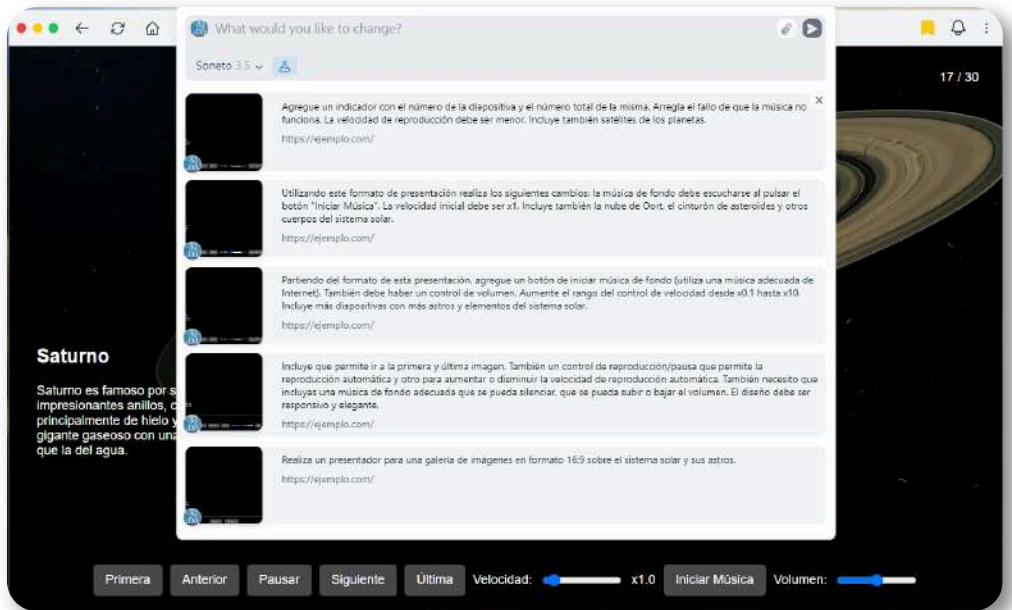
What would you like to change?

Soneto 3.5

17 / 30

Agregue un indicador con el número de la diapositiva y el número total de la misma. Arregla el fallo de que la música no funciona. La velocidad de reproducción debe ser menor. Incluye también satélites de los planetas.

https://ejemplo.com/

Utilizando este formato de presentación realiza los siguientes cambios: la música de fondo debe escucharse al pulsar el botón "Iniciar Música". La velocidad inicial debe ser x1. Incluye también la nube de Oort, el cinturón de asteroides y otros cuerpos del sistema solar.

https://ejemplo.com/

Partiendo del formato de esta presentación, agregue un botón de iniciar música de fondo (utiliza una música adecuada de Internet). También debe haber un control de volumen. Aumente el rango del control de velocidad desde x0.1 hasta x10. Incluye más diapositivas con más astros y elementos del sistema solar.

https://ejemplo.com/

Incluye que permite ir a la primera y última imagen. También un control de reproducción/pausa que permite la reproducción automática y otro para aumentar o disminuir la velocidad de reproducción automática. También necesito que incluyas una música de fondo adecuada que se pueda silenciar, que se pueda subir o bajar el volumen. El diseño debe ser responsivo y elegante.

https://ejemplo.com/

Realiza un presentador para una galería de imágenes en formato 16:9 sobre el sistema solar y sus astros.

https://ejemplo.com/

Saturno

Saturno es famoso por s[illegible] impresionantes anillos, c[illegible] principalmente de hielo y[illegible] gigante gaseoso con una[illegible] que la del agua.

Primera Anterior Pausar Siguiente Última Velocidad: x1.0 Iniciar Música Volumen: